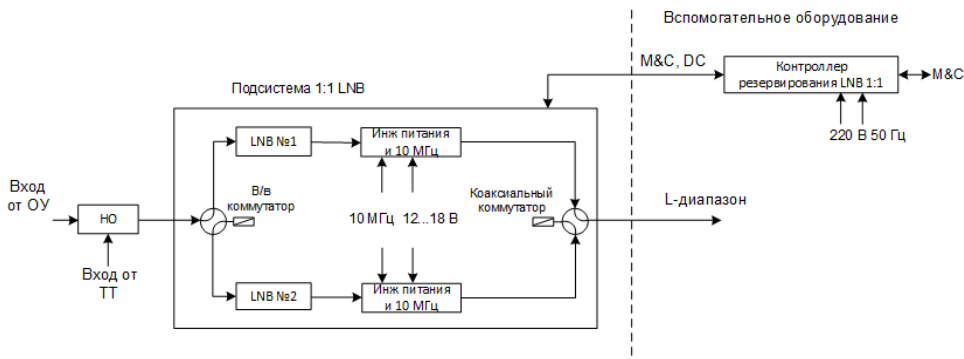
Вспомогательное оборудование

M&C, DC

Контроллер резервирования LNB 1:1

M&C

220 В 50 Гц

Подсистема 1:1 LNB

Вход от ОУ

НО

Вход от ТТ

LNB №1

Инж питания и 10 МГц

В/в коммутатор

10 МГц

12...18 В

Коаксиальный коммутатор

L-диапазон

LNB №2

Инж питания и 10 МГц